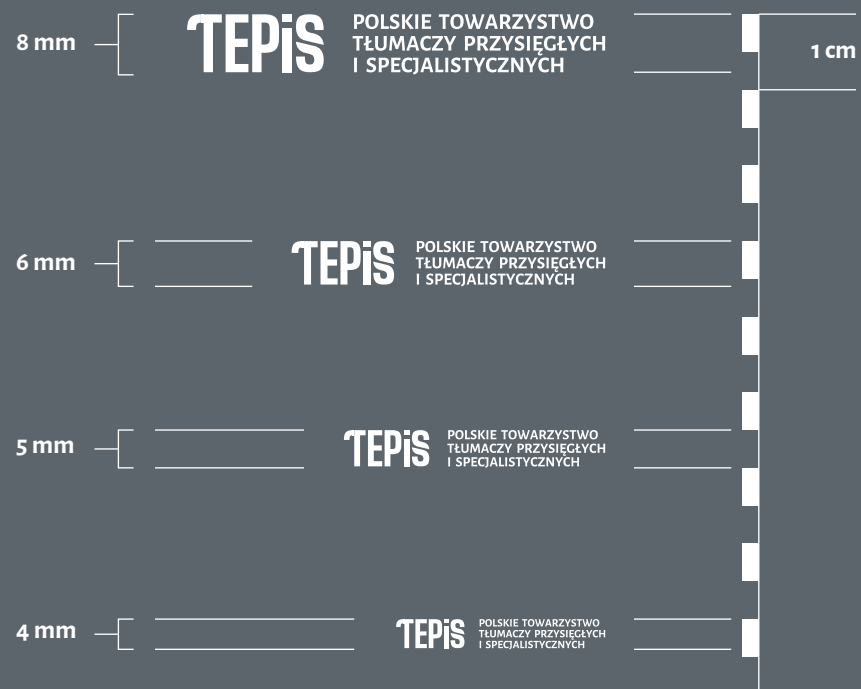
8 mm

TEPIS POLSKIE TOWARZYSTWO TŁUMACZY PRZYSIĘGŁYCH I SPECJALISTYCZNYCH

1 cm

6 mm

TEPIS POLSKIE TOWARZYSTWO TŁUMACZY PRZYSIĘGŁYCH I SPECJALISTYCZNYCH

5 mm

TEPIS POLSKIE TOWARZYSTWO TŁUMACZY PRZYSIĘGŁYCH I SPECJALISTYCZNYCH

4 mm

TEPIS POLSKIE TOWARZYSTWO TŁUMACZY PRZYSIĘGŁYCH I SPECJALISTYCZNYCH